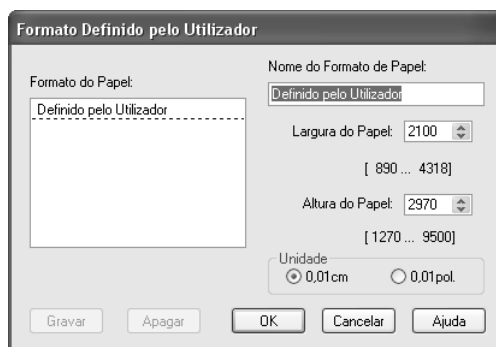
Formato Definido pelo Utilizador

Formato do Papel:

Definido pelo Utilizador

Nome do Formato de Papel:

Definido pelo Utilizador

Largura do Papel: 2100

[ 890 ... 4318]

Altura do Papel: 2970

[ 1270 ... 9500]

Unidade

0,01cm

0,01pol.

Gravar

Apagar

OK

Cancelar

Ajuda